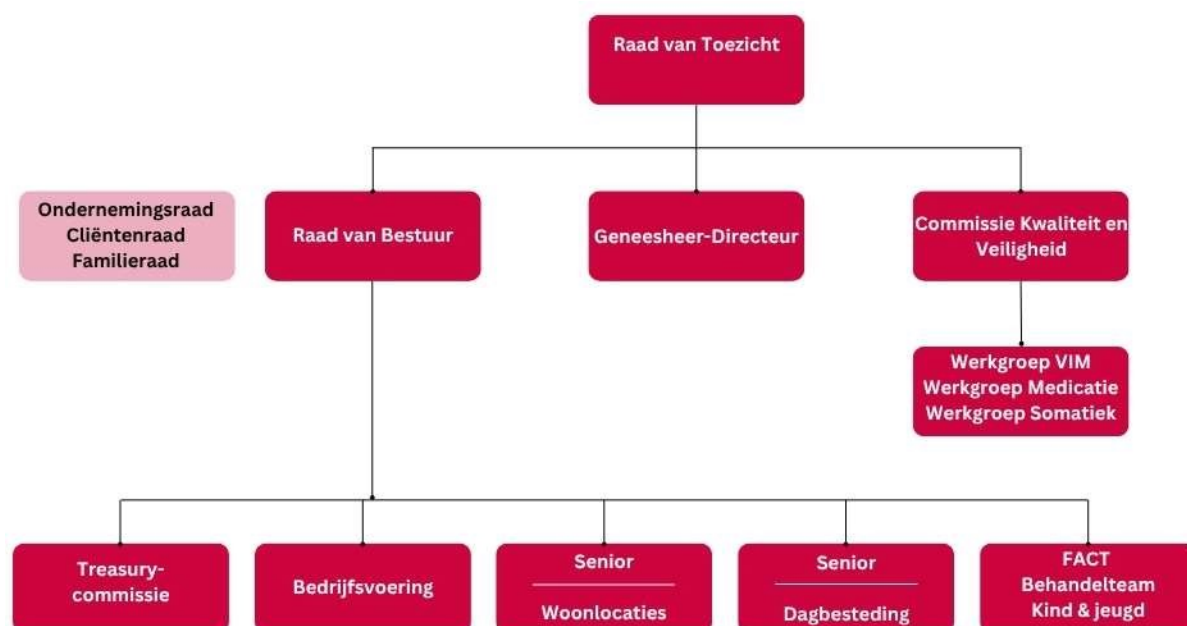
Raad van Toezicht

Ondernemingsraad
Cliëntenraad
Familieraad

Raad van Bestuur

Geneesheer-Directeur

Commissie Kwaliteit en Veiligheid

Werkgroep VIM
Werkgroep Medicatie
Werkgroep Somatiek

Treasury-commissie

Bedrijfsvoering

Senior
Woonlocaties

Senior
Dagbesteding

FACT
Behandelteam
Kind & jeugd